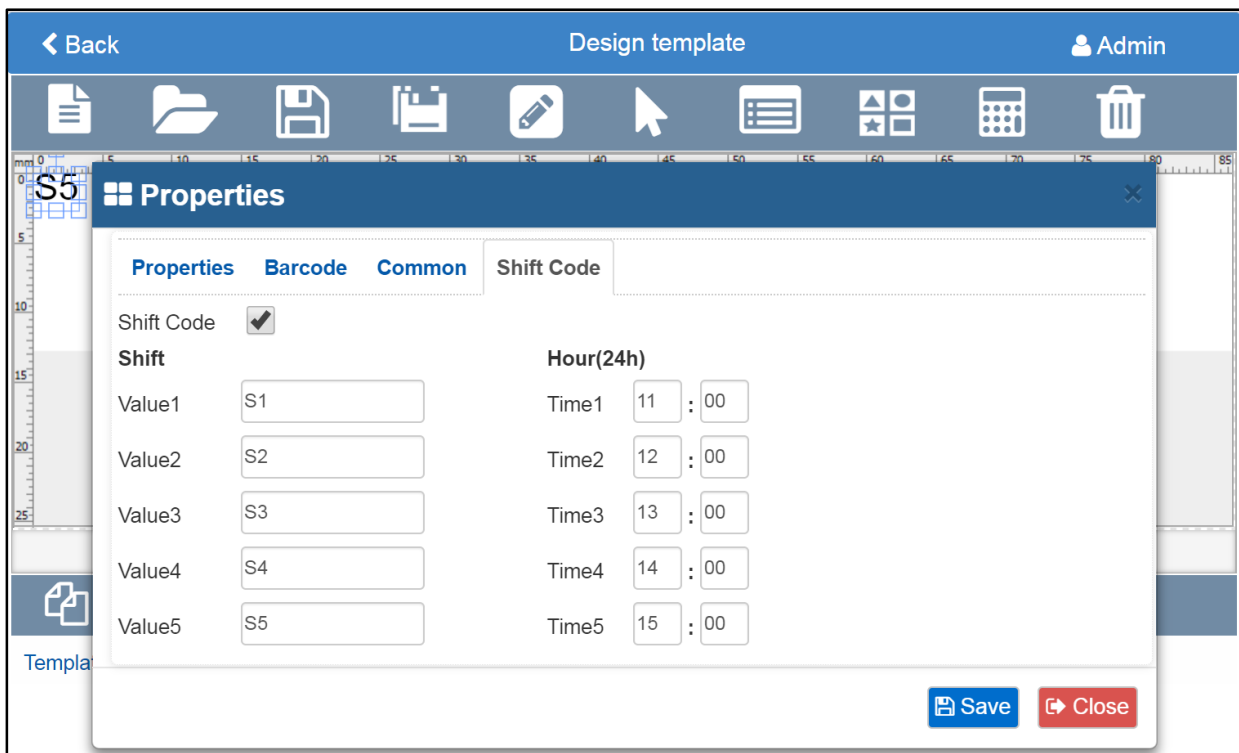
Back
Design template
Admin

mm 0 5 10 15 20 25 30 35 40 45 50 55 60 65 70 75 80 85
0
5
10
15
20
25

S5

Properties
×

Properties Barcode Common Shift Code

Shift Code ✔

Shift
Hour(24h)

Value1 S1
Time1 11 : 00

Value2 S2
Time2 12 : 00

Value3 S3
Time3 13 : 00

Value4 S4
Time4 14 : 00

Value5 S5
Time5 15 : 00

Templa

Save
Close